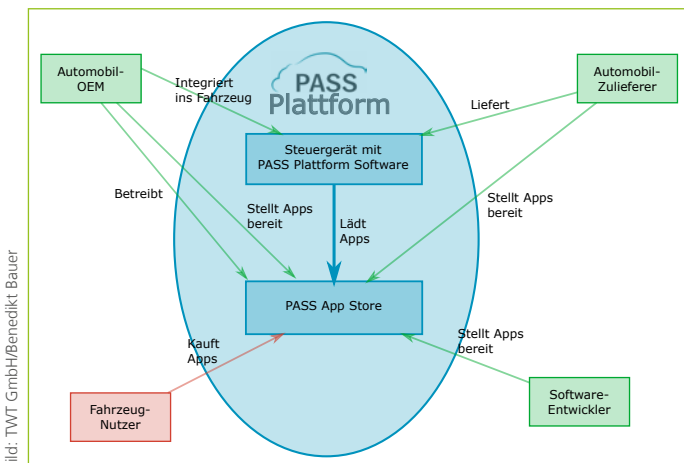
ild: TWT GmbH/Benedikt Bauer

PASS Plattform

Automobil-OEM

Automobil-Zulieferer

Integriert ins Fahrzeug

Liefert

Steuergerät mit PASS Plattform Software

Betreibt

Stellt Apps bereit

Lädt Apps

Stellt Apps bereit

PASS App Store

Kauft Apps

Stellt Apps bereit

Fahrzeug-Nutzer

Software-Entwickler